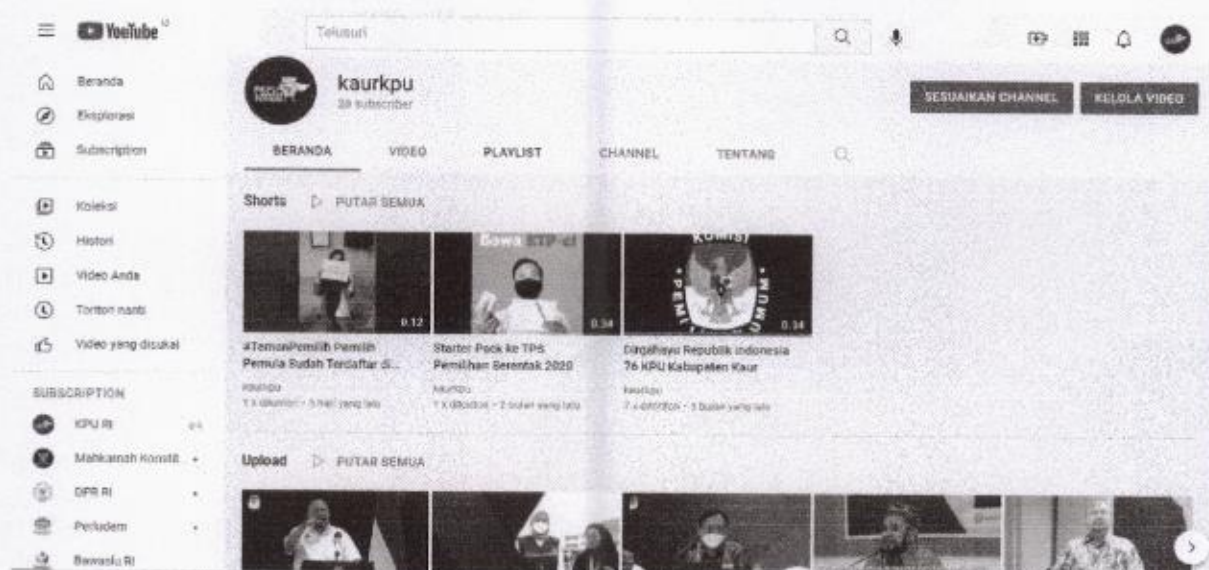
YouTube ID

Telusuri

Beranda
Eksplorasi
Subscription

Koleksi
Histori
Video Anda
Tonton nanti
Video yang disukai

SUBSCRIPTION
KPU RI
Mahkamah Konstit
DPR RI
Perludem
Bawaslu RI

kaurkpu
39 subscriber

SESUAIKAN CHANNEL
KELOLA VIDEO

BERANDA
VIDEO
PLAYLIST
CHANNEL
TENTANG

Shorts
PUTAR SEMUA

0.12
#TemanPemilih Pemilih Pemula Sudah Terdaftar di...
kaurkpu
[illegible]

Bawa KTP-el
0.34
Starter Pack ke TPS Pemilihan Serentak 2020
kaurkpu
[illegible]

KOMISI
0.34
Dirgahayu Republik Indonesia 76 KPU Kabupaten Kaur
kaurkpu
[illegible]

Upload
PUTAR SEMUA